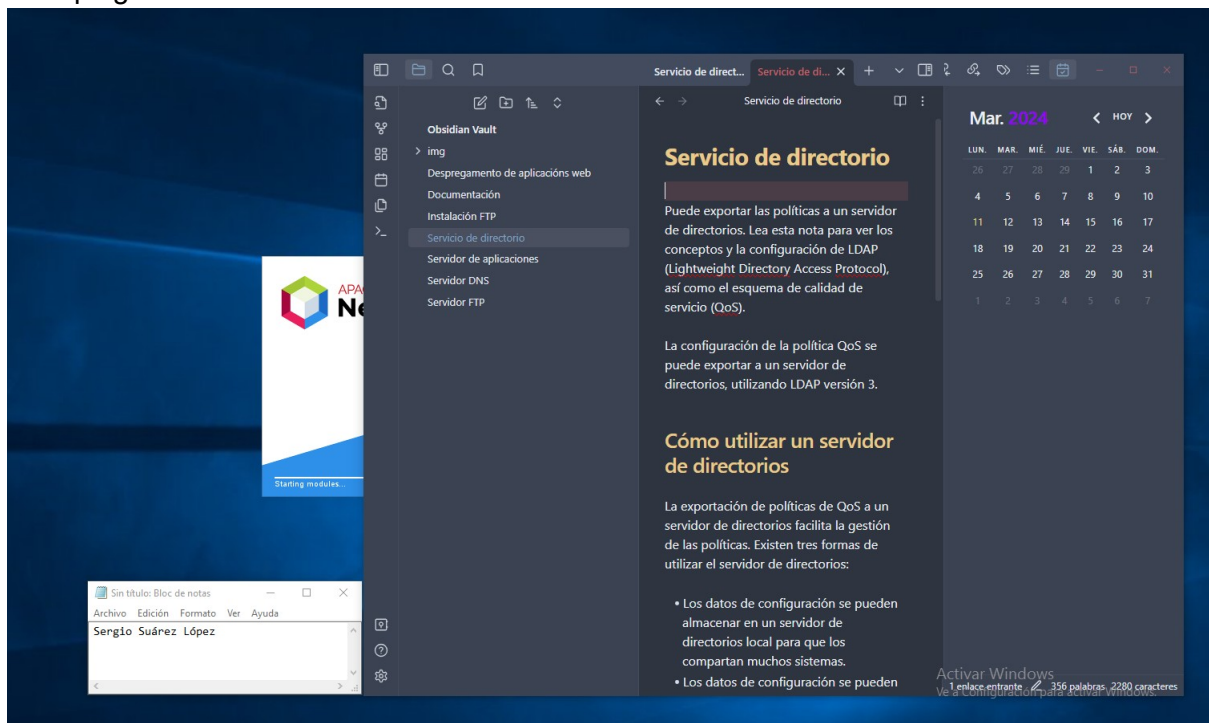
Servicio de direct... Servicio de di... ×

Obsidian Vault
> img
Despregamento de aplicacións web
Documentación
Instalación FTP
Servicio de directorio
Servidor de aplicaciones
Servidor DNS
Servidor FTP

Servicio de directorio

Servicio de directorio

Puede exportar las políticas a un servidor de directorios. Lea esta nota para ver los conceptos y la configuración de LDAP (Lightweight Directory Access Protocol), así como el esquema de calidad de servicio (QoS).

La configuración de la política QoS se puede exportar a un servidor de directorios, utilizando LDAP versión 3.

Cómo utilizar un servidor de directorios

La exportación de políticas de QoS a un servidor de directorios facilita la gestión de las políticas. Existen tres formas de utilizar el servidor de directorios:

• Los datos de configuración se pueden almacenar en un servidor de directorios local para que los compartan muchos sistemas.
• Los datos de configuración se pueden

Mar. 2024 < HOY >

| LUN. | MAR. | MIÉ. | JUE. | VIE. | SÁB. | DOM. |
|---|---|---|---|---|---|---|
| 26 | 27 | 28 | 29 | 1 | 2 | 3 |
| 4 | 5 | 6 | 7 | 8 | 9 | 10 |
| 11 | 12 | 13 | 14 | 15 | 16 | 17 |
| 18 | 19 | 20 | 21 | 22 | 23 | 24 |
| 25 | 26 | 27 | 28 | 29 | 30 | 31 |
| 1 | 2 | 3 | 4 | 5 | 6 | 7 |

APA
Ne
Starting modules...

Sin título: Bloc de notas
Archivo Edición Formato Ver Ayuda
Sergio Suárez López

Activar Windows
Ve a Configuración para activar Windows.
1 enlace entrante 356 palabras 2280 caracteres